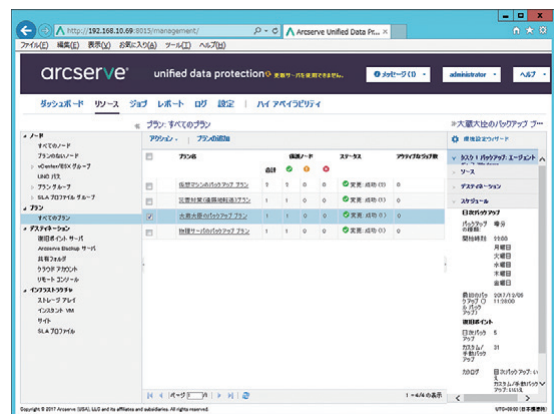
http://192.168.10.69:8015/management/

Arcserve Unified Data Pr...

ファイル(F) 編集(E) 表示(V) お気に入り(A) ツール(T) ヘルプ(H)

arcserve® unified data protection

メッセージ (1) administrator ヘルプ

ダッシュボード リソース ジョブ レポート ログ 設定 ハイ アベイラビリティ

ノード
すべてのノード
プランのないノード
vCenter/ESX グループ
UNC パス
プラン グループ
SLA プロファイル グループ
プラン
すべてのプラン
デスティネーション
復旧ポイント サーバ
Arcserve Backup サーバ
共有フォルダ
クラウド アカウント
リモート コンソール
インフラストラクチャ
ストレージ アレイ
インスタント VM
サイト
SLA プロファイル

プラン: すべてのプラン

アクション プランの追加

| | プラン名 | 保護ノード 合計 | | | | ステータス | アクティブなジョブ数 |
|---|---|---|---|---|---|---|---|
| | 仮想マシンのバックアップ プラン | 1 | 1 | 0 | 0 | 展開: 成功 (1) | 0 |
| | 災害対策(遠隔地転送)プラン | 1 | 1 | 0 | 0 | 展開: 成功 (1) | 0 |
| | 大震大規バックアップ プラン | 1 | 1 | 0 | 0 | 展開: 成功 (1) | 0 |
| | 物理サーバのバックアップ プラン | 1 | 1 | 0 | 0 | 展開: 成功 (1) | 0 |

ページ 1 /1

1 - 4/4 の表示

大震大比のバックアップ プ...

構成設定ウィザード

タスク1: バックアップ: エージェント
ソース
デスティネーション
スケジュール

日次バックアップ
バックアップの種類 増分
開始時刻 11:00
月曜日
火曜日
水曜日
木曜日
金曜日

バックアップ開始日時 2017/12/06 11:00:00

復旧ポイント
日次バックアップ 5
カスタム/手動バックアップ 31

カタログ 日次バックアップ: いいえ カスタム/手動バックアップ: いいえ

Copyright © 2017 Arcserve (USA), LLC and its affiliates and subsidiaries. All rights reserved.

UTC+09:00 (日本標準時)